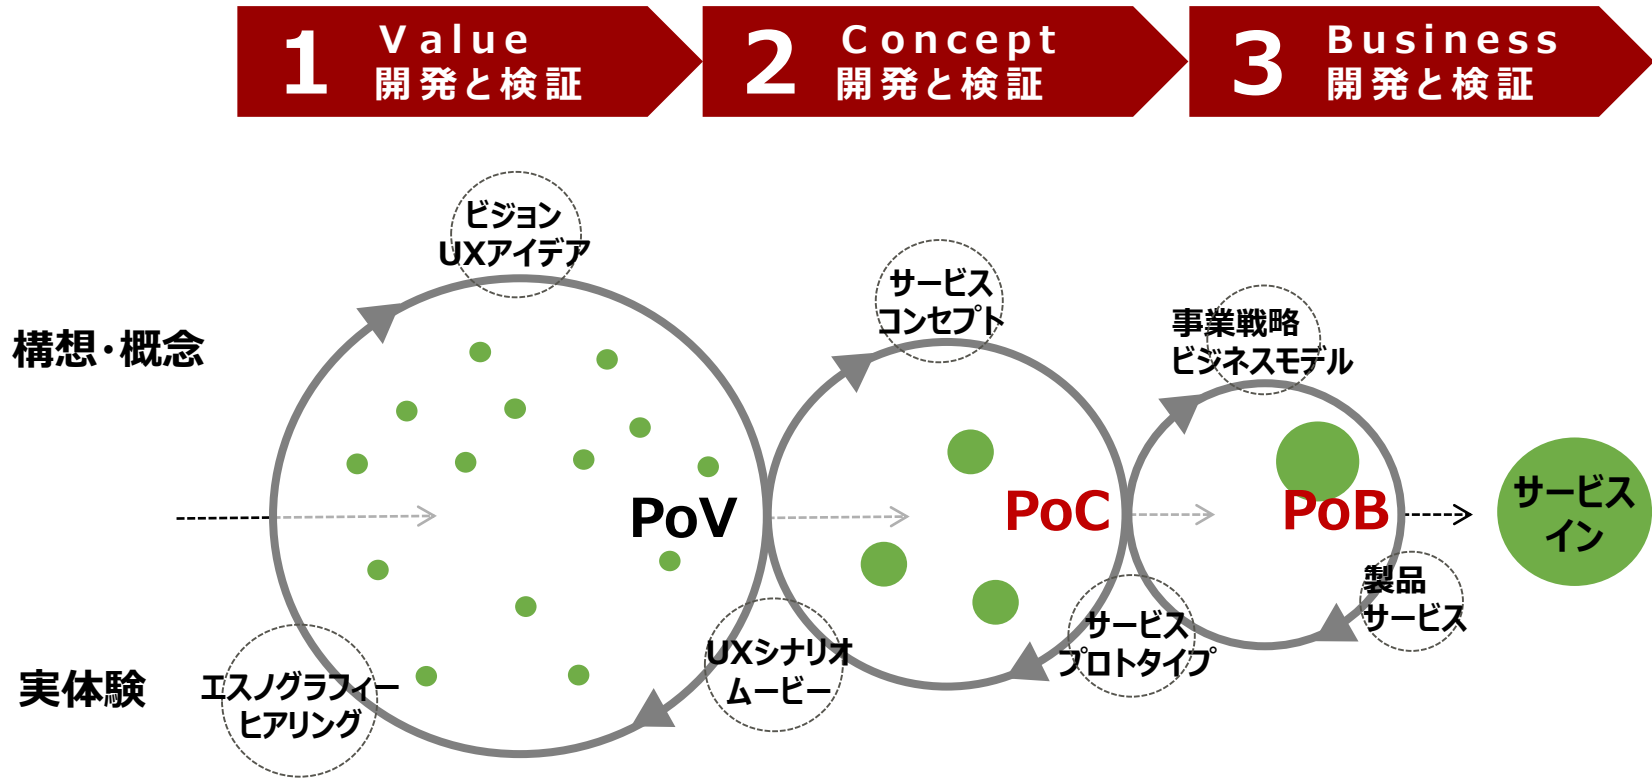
1 Value 開発と検証

2 Concept 開発と検証

3 Business 開発と検証

構想・概念

実体験

ビジョン UXアイデア

エスノグラフィー ヒアリング

PoV

UXシナリオ ムービー

サービス コンセプト

PoC

サービス プロトタイプ

事業戦略 ビジネスモデル

PoB

製品 サービス

サービス イン